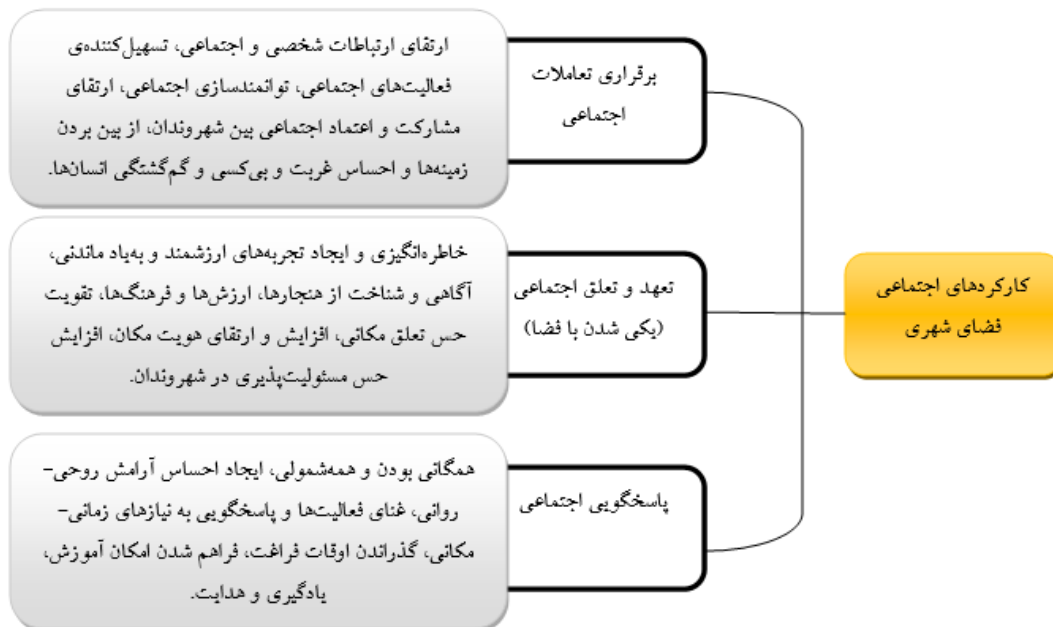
کارکردهای اجتماعی فضای شهری

برقراری تعاملات اجتماعی

ارتقای ارتباطات شخصی و اجتماعی، تسهیل‌کننده‌ی فعالیت‌های اجتماعی، توانمندسازی اجتماعی، ارتقای مشارکت و اعتماد اجتماعی بین شهروندان، از بین بردن زمینه‌ها و احساس غربت و بی‌کسی و گم‌گشتگی انسان‌ها.

تعهد و تعلق اجتماعی (یکی شدن با فضا)

خاطره‌انگیزی و ایجاد تجربه‌های ارزشمند و به‌یاد ماندنی، آگاهی و شناخت از هنجارها، ارزش‌ها و فرهنگ‌ها، تقویت حس تعلق مکانی، افزایش و ارتقای هویت مکان، افزایش حس مسئولیت‌پذیری در شهروندان.

پاسخگویی اجتماعی

همگانی بودن و همه‌شمولی، ایجاد احساس آرامش روحی-روانی، غنای فعالیت‌ها و پاسخگویی به نیازهای زمانی-مکانی، گذراندن اوقات فراغت، فراهم شدن امکان آموزش، یادگیری و هدایت.